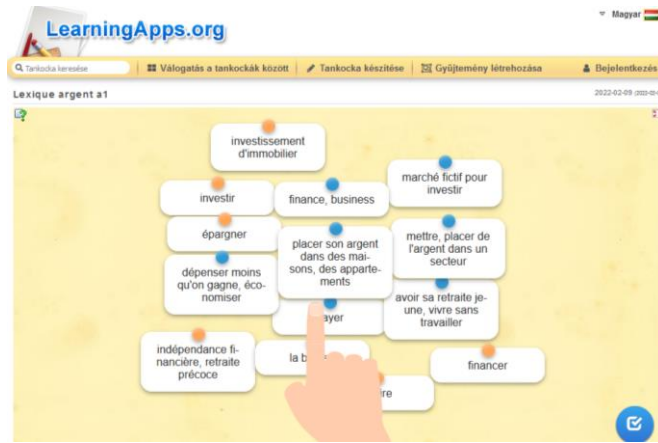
LearningApps.org

Magyar

Tankocka keresése

Válogatás a tankockák között

Tankocka készítése

Gyűjtémény létrehozása

Bejelentkezés

Lexique argent a1

2022-02-09 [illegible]

investissement d'immobilier

investir

finance, business

marché fictif pour investir

épargner

placer son argent dans des maisons, des appartements

mettre, placer de l'argent dans un secteur

dépenser moins qu'on gagne, économiser

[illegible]ayer

avoir sa retraite jeune, vivre sans travailler

indépendance financière, retraite précoce

la b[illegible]

financer

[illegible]re